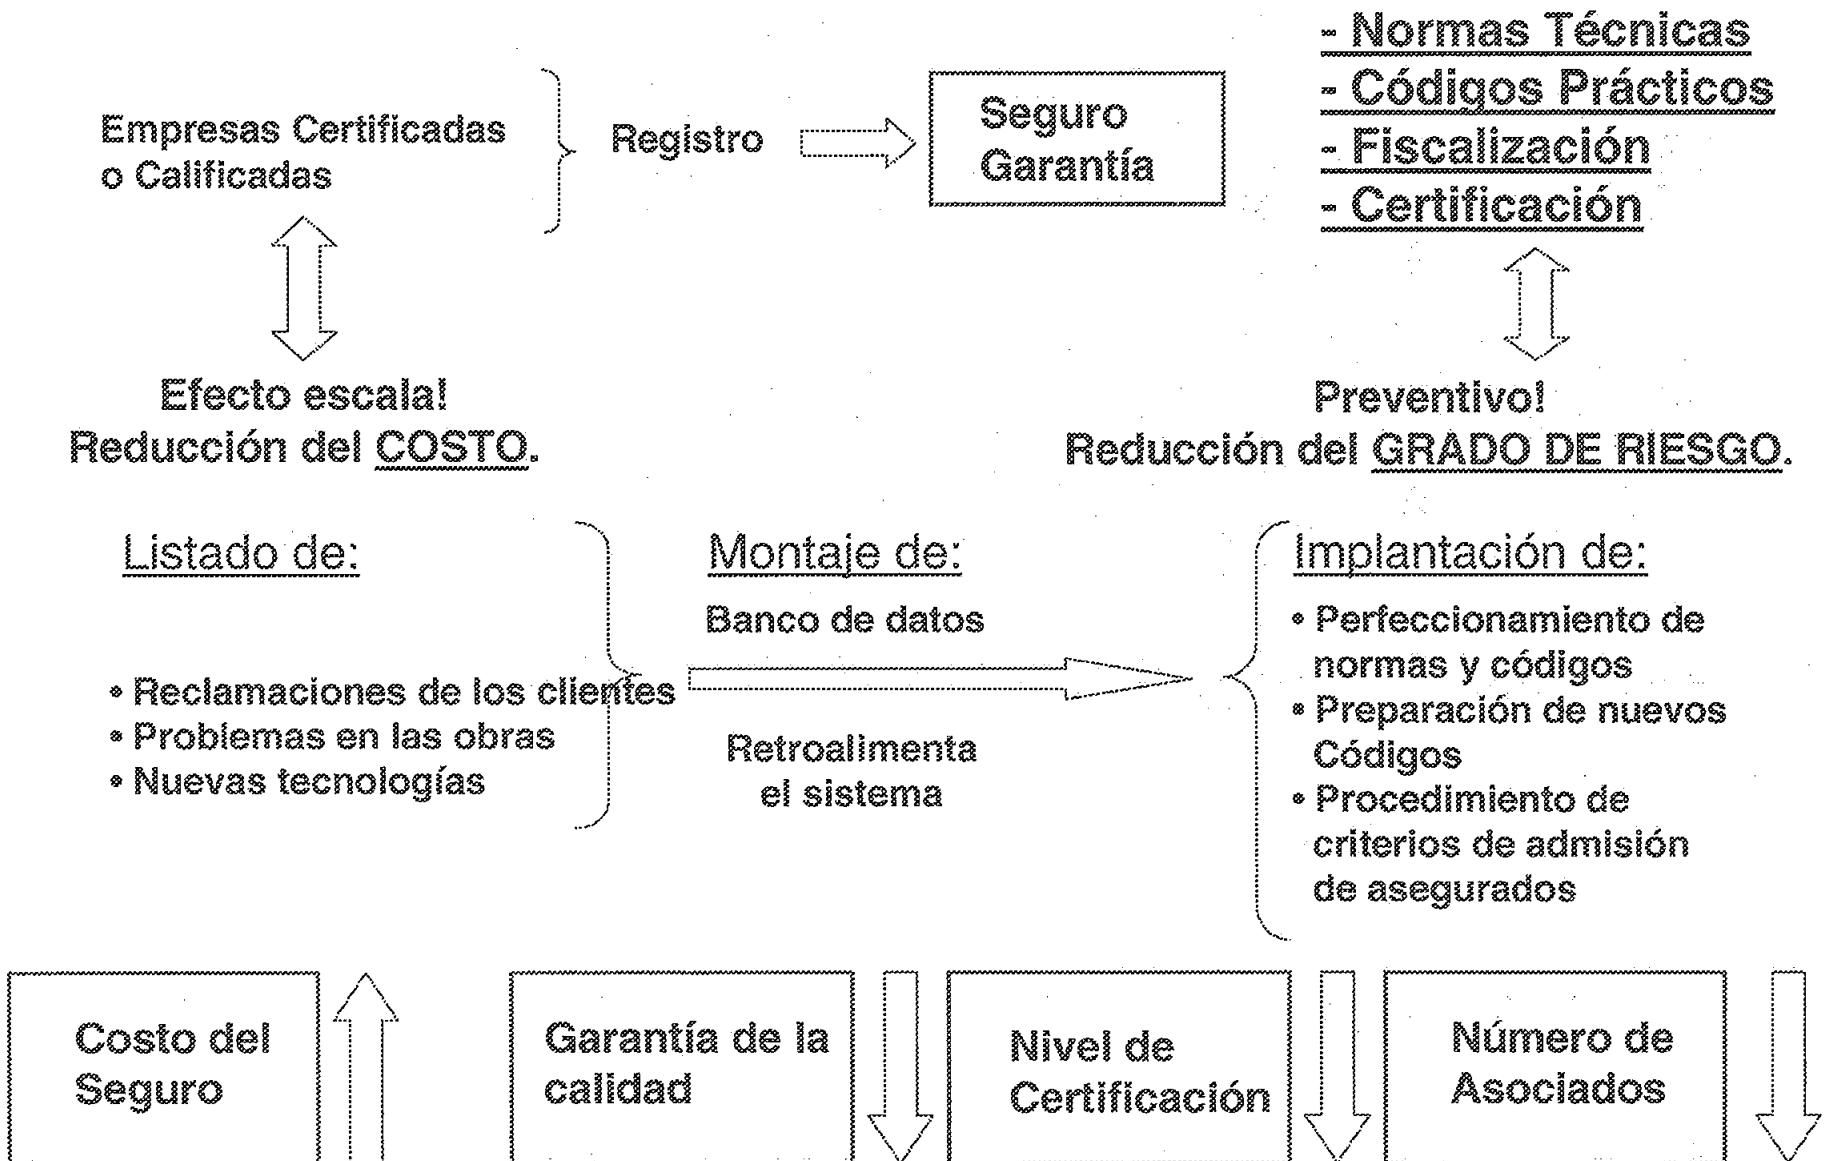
Empresas Certificadas o Calificadas

Registro

Seguro Garantía

- Normas Técnicas
- Códigos Prácticos
- Fiscalización
- Certificación

Efecto escala!
Reducción del COSTO.

Preventivo!
Reducción del GRADO DE RIESGO.

Listado de:

• Reclamaciones de los clientes
• Problemas en las obras
• Nuevas tecnologías

Montaje de:

Banco de datos

Retroalimenta el sistema

Implantación de:

• Perfeccionamiento de normas y códigos
• Preparación de nuevos Códigos
• Procedimiento de criterios de admisión de asegurados

Costo del Seguro

Garantía de la calidad

Nivel de Certificación

Número de Asociados